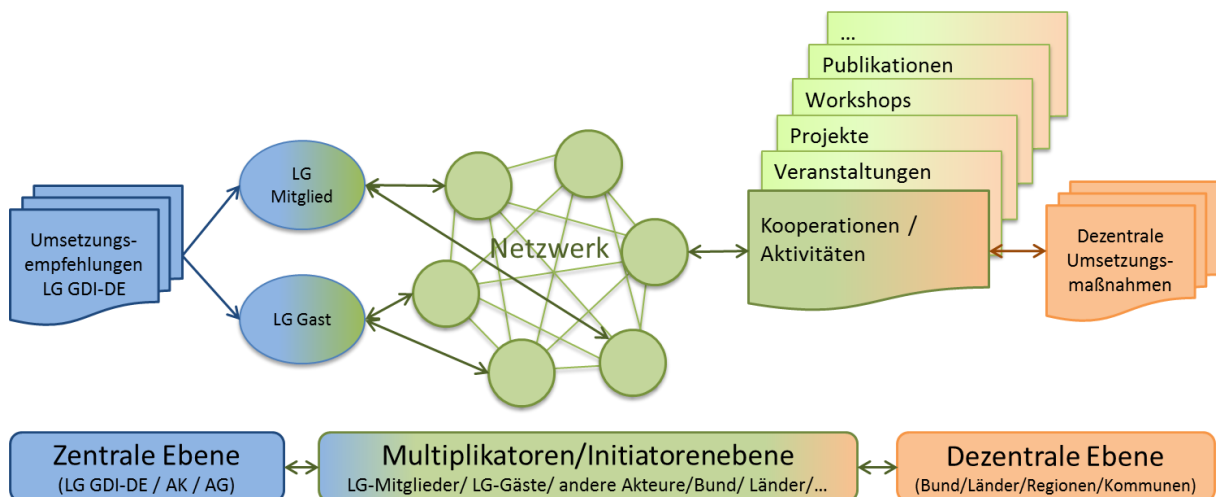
Umsetzungsempfehlungen LG GDI-DE

LG Mitglied

LG Gast

Netzwerk

...

Publikationen

Workshops

Projekte

Veranstaltungen

Kooperationen / Aktivitäten

Dezentrale Umsetzungsmaßnahmen

Zentrale Ebene
(LG GDI-DE / AK / AG)

Multiplikatoren/Initiatorenebene
LG-Mitglieder/ LG-Gäste/ andere Akteure/Bund/ Länder/...

Dezentrale Ebene
(Bund/Länder/Regionen/Kommunen)